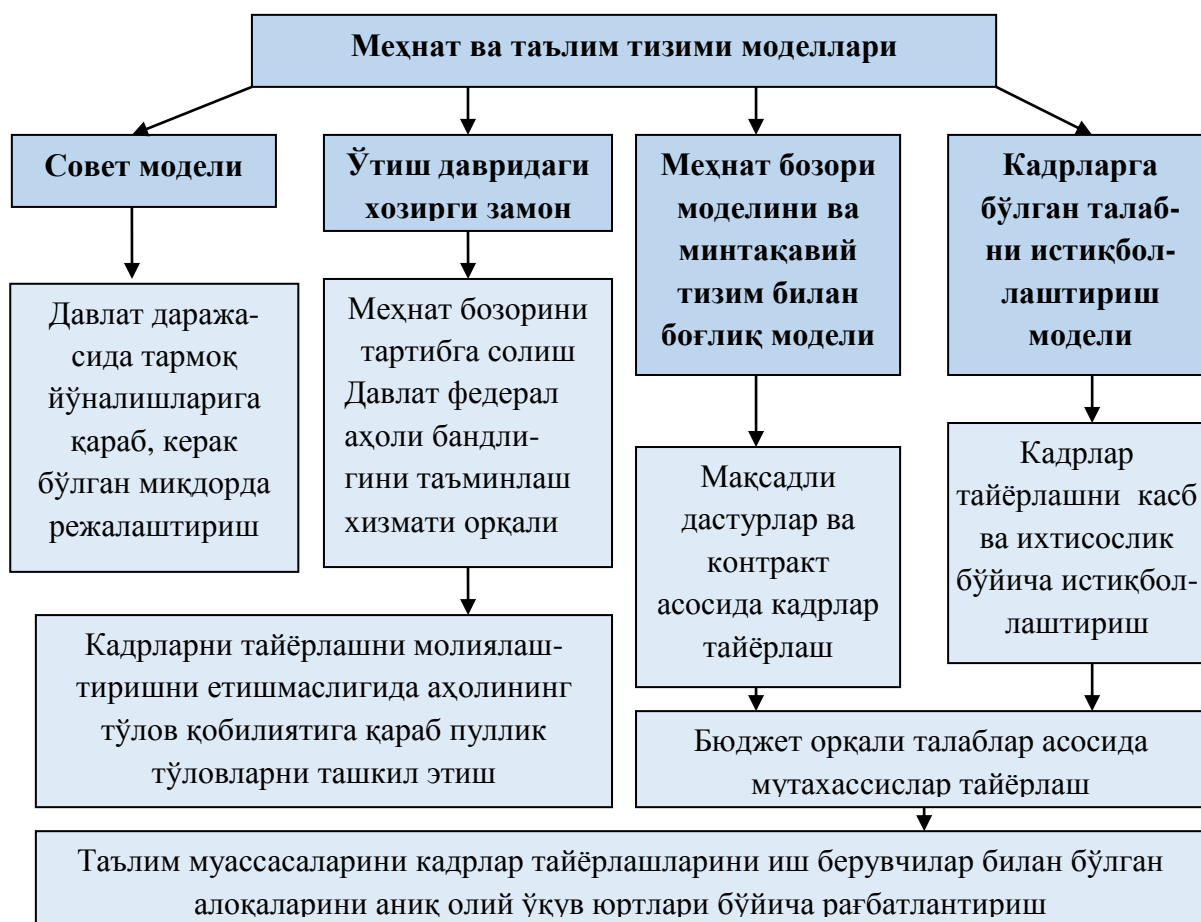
Меҳнат ва таълим тизими моделлари

Совет модели

Давлат даражасида тармоқ йўналишларига қараб, керак бўлган миқдорда режалаштириш

Ўтиш давридаги хозирги замон

Меҳнат бозорини тартибга солиш Давлат федерал аҳоли бандлигини таъминлаш хизмати орқали

Кадрларни тайёрлашни молиялаштиришни етишмаслигида аҳолининг тўлов қобилиятига қараб пуллик тўловларни ташкил этиш

Меҳнат бозори моделини ва минтақавий тизим билан боғлиқ модели

Мақсадли дастурлар ва контракт асосида кадрлар тайёрлаш

Кадрларга бўлган талабни истиқболлаштириш модели

Кадрлар тайёрлашни касб ва ихтисослик бўйича истиқболлаштириш

Бюджет орқали талаблар асосида мутахассислар тайёрлаш

Таълим муассасаларини кадрлар тайёрлашларини иш берувчилар билан бўлган алоқаларини аниқ олий ўқув юртлари бўйича рағбатлантириш